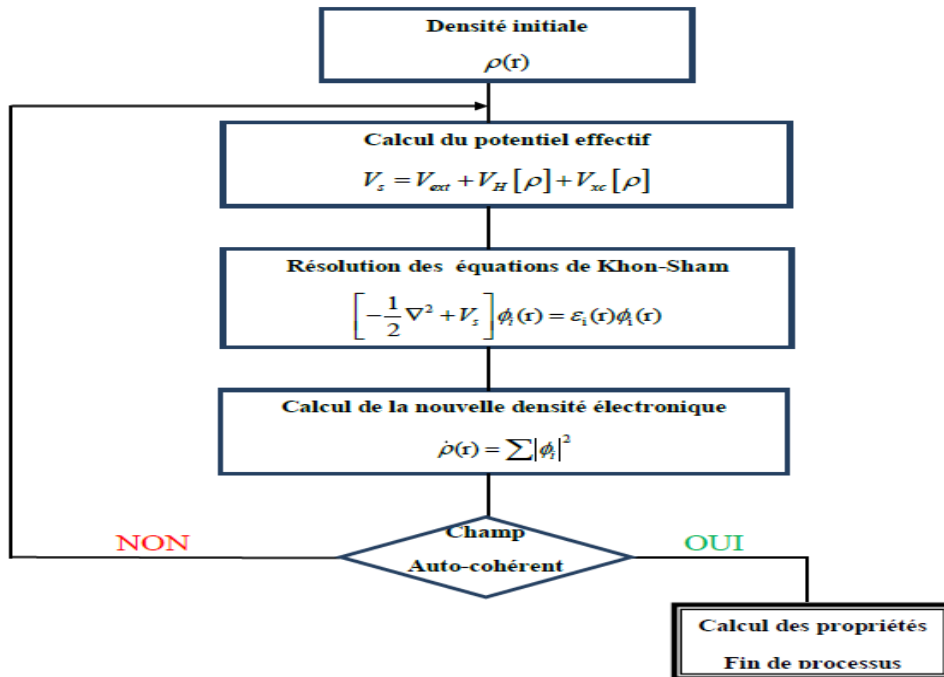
Densité initiale

$\rho(\mathrm{r})$

Calcul du potentiel effectif

$V_s = V_{ext} + V_H[\rho] + V_{xc}[\rho]$

Résolution des équations de Khon-Sham

$\left[-\frac{1}{2}\nabla^2 + V_s\right]\phi_i(\mathrm{r}) = \varepsilon_i(\mathrm{r})\phi_i(\mathrm{r})$

Calcul de la nouvelle densité électronique

$\dot{\rho}(\mathrm{r}) = \sum|\phi_i|^2$

NON

Champ

Auto-cohérent

OUI

Calcul des propriétés

Fin de processus